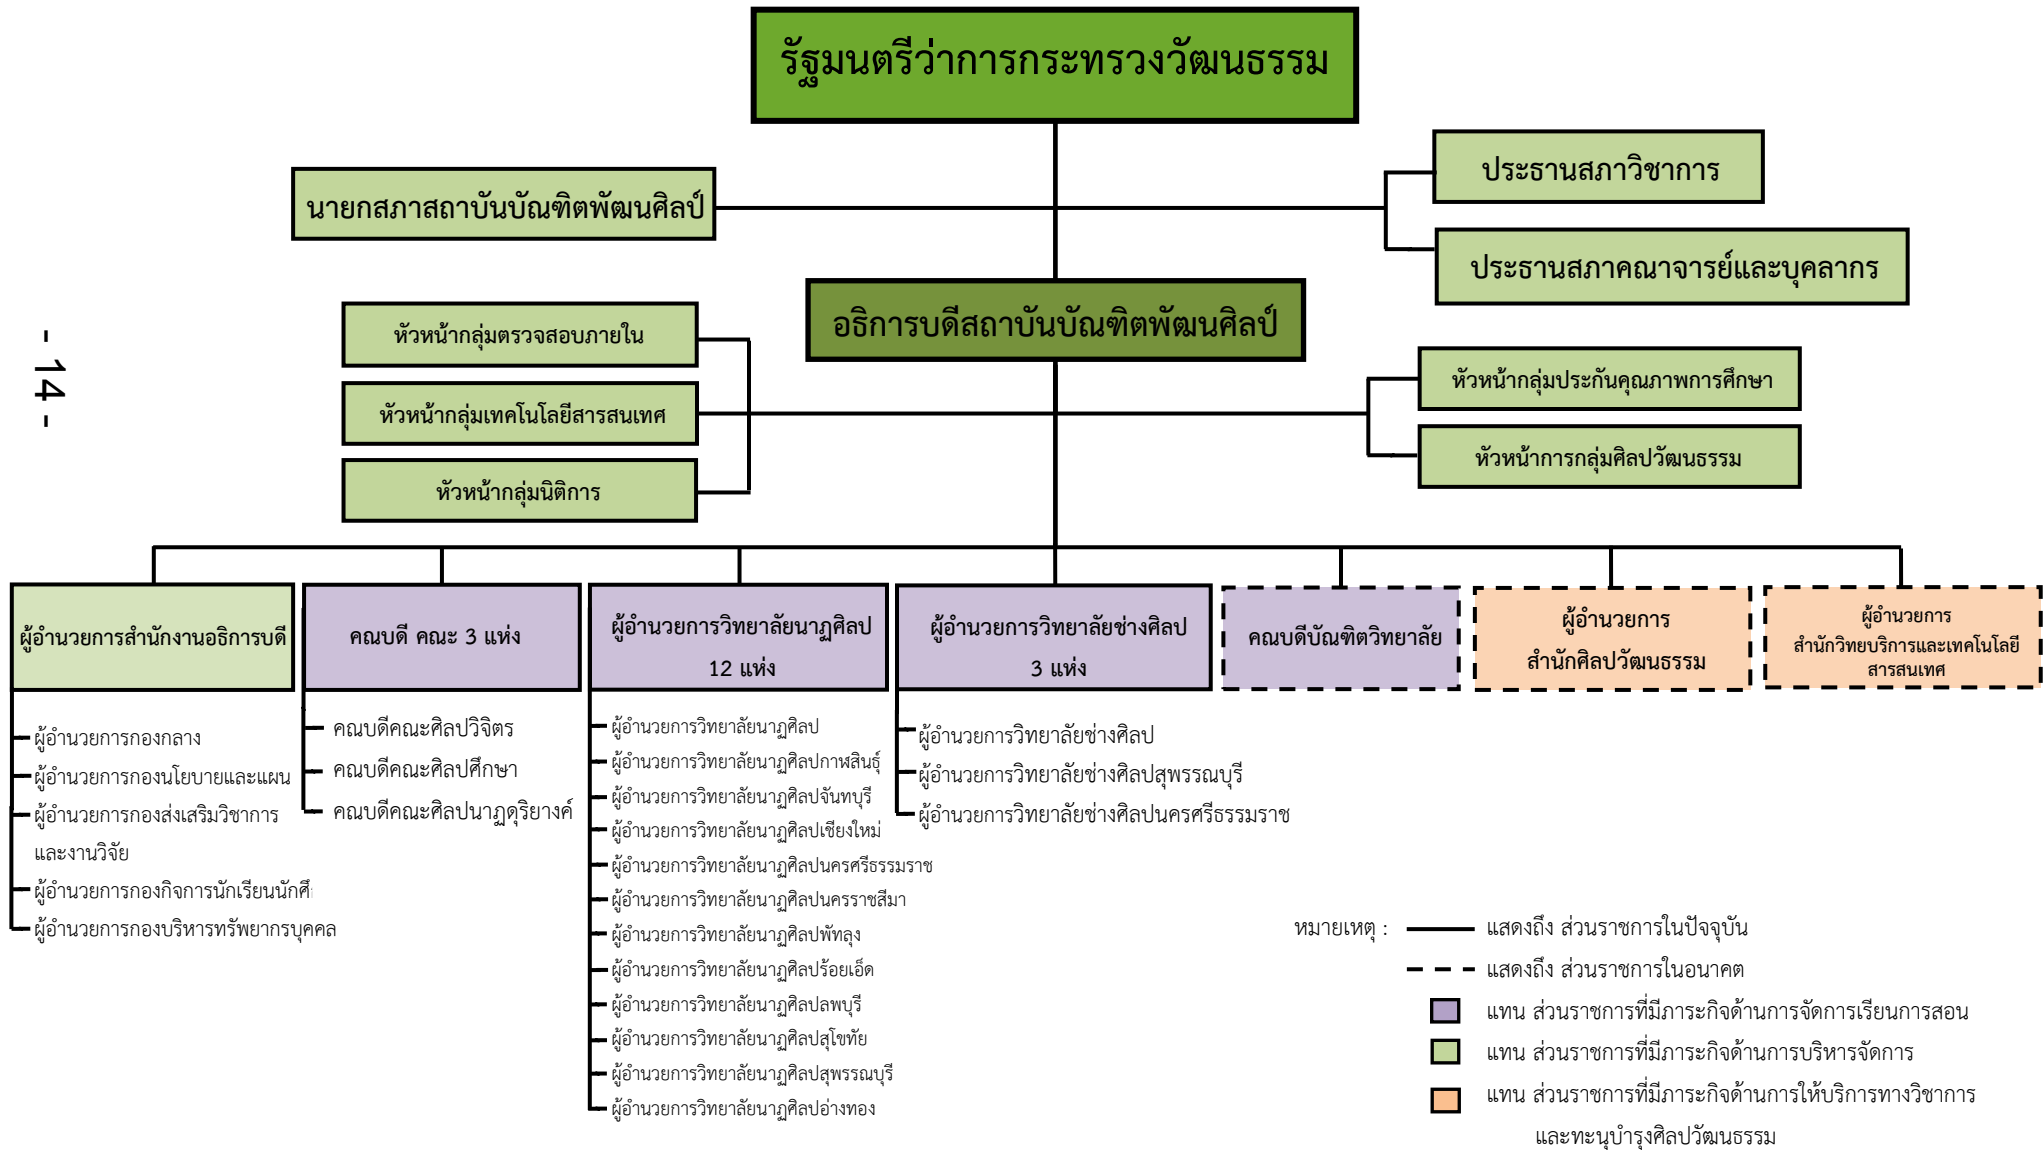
- 14 -

รัฐมนตรีว่าการกระทรวงวัฒนธรรม

นายกสภาสถาบันบัณฑิตพัฒนศิลป์

ประธานสภาวิชาการ

ประธานสภาคณาจารย์และบุคลากร

อธิการบดีสถาบันบัณฑิตพัฒนศิลป์

หัวหน้ากลุ่มตรวจสอบภายใน

หัวหน้ากลุ่มเทคโนโลยีสารสนเทศ

หัวหน้ากลุ่มนิติการ

หัวหน้ากลุ่มประกันคุณภาพการศึกษา

หัวหน้าการกลุ่มศิลปวัฒนธรรม

ผู้อำนวยการสำนักงานอธิการบดี

คณบดี คณะ 3 แห่ง

ผู้อำนวยการวิทยาลัยนาฏศิลป 12 แห่ง

ผู้อำนวยการวิทยาลัยช่างศิลป 3 แห่ง

คณบดีบัณฑิตวิทยาลัย

ผู้อำนวยการ สำนักศิลปวัฒนธรรม

ผู้อำนวยการ สำนักวิทยบริการและเทคโนโลยีสารสนเทศ

ผู้อำนวยการกองกลาง
ผู้อำนวยการกองนโยบายและแผน
ผู้อำนวยการกองส่งเสริมวิชาการ และงานวิจัย
ผู้อำนวยการกองกิจการนักเรียนนักศึ
ผู้อำนวยการกองบริหารทรัพยากรบุคคล

คณบดีคณะศิลปวิจิตร
คณบดีคณะศิลปศึกษา
คณบดีคณะศิลปนาฏดุริยางค์

ผู้อำนวยการวิทยาลัยนาฏศิลป
ผู้อำนวยการวิทยาลัยนาฏศิลปกาฬสินธุ์
ผู้อำนวยการวิทยาลัยนาฏศิลปจันทบุรี
ผู้อำนวยการวิทยาลัยนาฏศิลปเชียงใหม่
ผู้อำนวยการวิทยาลัยนาฏศิลปนครศรีธรรมราช
ผู้อำนวยการวิทยาลัยนาฏศิลปนครราชสีมา
ผู้อำนวยการวิทยาลัยนาฏศิลปพัทลุง
ผู้อำนวยการวิทยาลัยนาฏศิลปร้อยเอ็ด
ผู้อำนวยการวิทยาลัยนาฏศิลปลพบุรี
ผู้อำนวยการวิทยาลัยนาฏศิลปสุโขทัย
ผู้อำนวยการวิทยาลัยนาฏศิลปสุพรรณบุรี
ผู้อำนวยการวิทยาลัยนาฏศิลปอ่างทอง

ผู้อำนวยการวิทยาลัยช่างศิลป
ผู้อำนวยการวิทยาลัยช่างศิลปสุพรรณบุรี
ผู้อำนวยการวิทยาลัยช่างศิลปนครศรีธรรมราช

หมายเหตุ : แสดงถึง ส่วนราชการในปัจจุบัน
แสดงถึง ส่วนราชการในอนาคต
แทน ส่วนราชการที่มีภาระกิจด้านการจัดการเรียนการสอน
แทน ส่วนราชการที่มีภาระกิจด้านการบริหารจัดการ
แทน ส่วนราชการที่มีภาระกิจด้านการให้บริการทางวิชาการ และทะนุบำรุงศิลปวัฒนธรรม